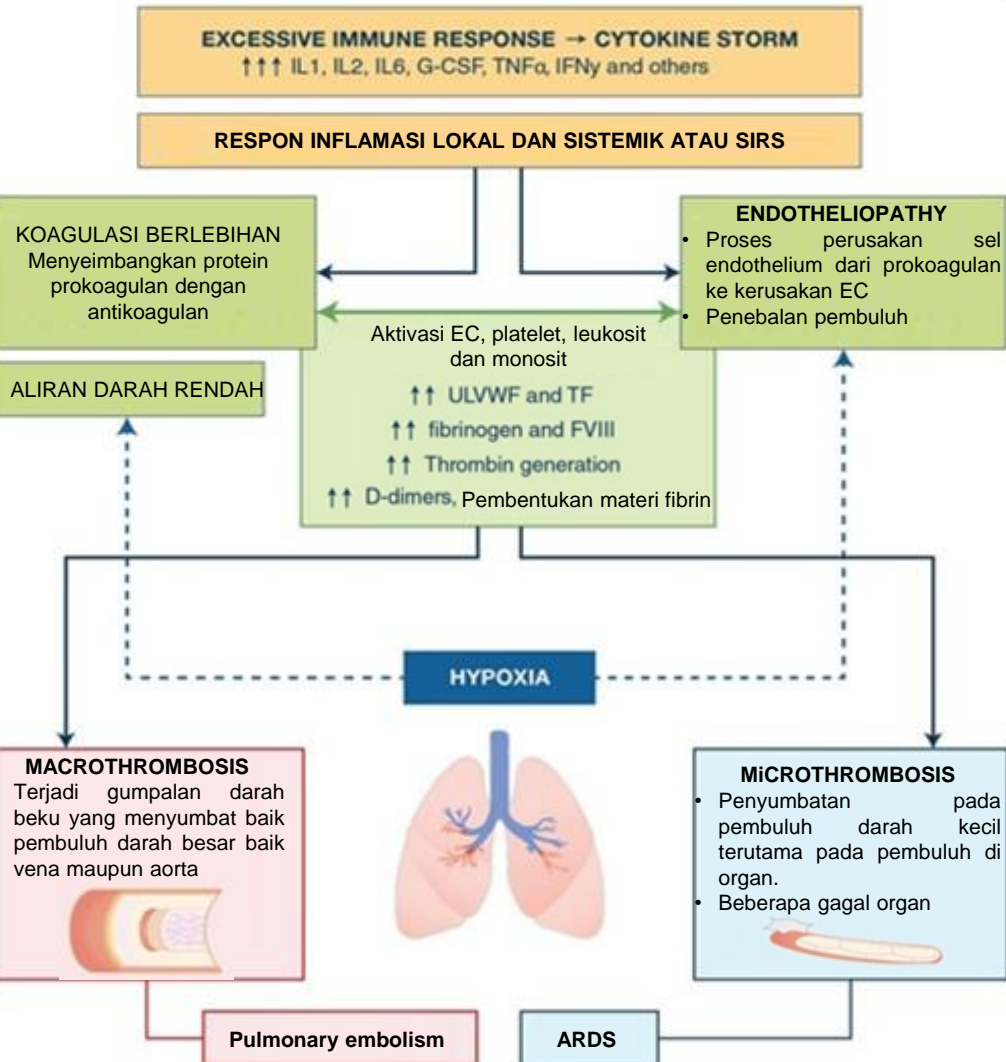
EXCESSIVE IMMUNE RESPONSE → CYTOKINE STORM
↑↑↑ IL1, IL2, IL6, G-CSF, TNFα, IFNγ and others

RESPON INFLAMASI LOKAL DAN SISTEMIK ATAU SIRS

KOAGULASI BERLEBIHAN
Menyeimbangkan protein prokoagulan dengan antikoagulan

ENDOTHELIOPATHY
• Proses perusakan sel endothelium dari prokoagulan ke kerusakan EC
• Penebalan pembuluh

Aktivasi EC, platelet, leukosit dan monosit
↑↑ ULVWF and TF
↑↑ fibrinogen and FVIII
↑↑ Thrombin generation
↑↑ D-dimers, Pembentukan materi fibrin

ALIRAN DARAH RENDAH

HYPOXIA

MACROTHROMBOSIS
Terjadi gumpalan darah beku yang menyumbat baik pembuluh darah besar baik vena maupun aorta

MiCROTHROMBOSIS
• Penyumbatan pada pembuluh darah kecil terutama pada pembuluh di organ.
• Beberapa gagal organ

Pulmonary embolism

ARDS